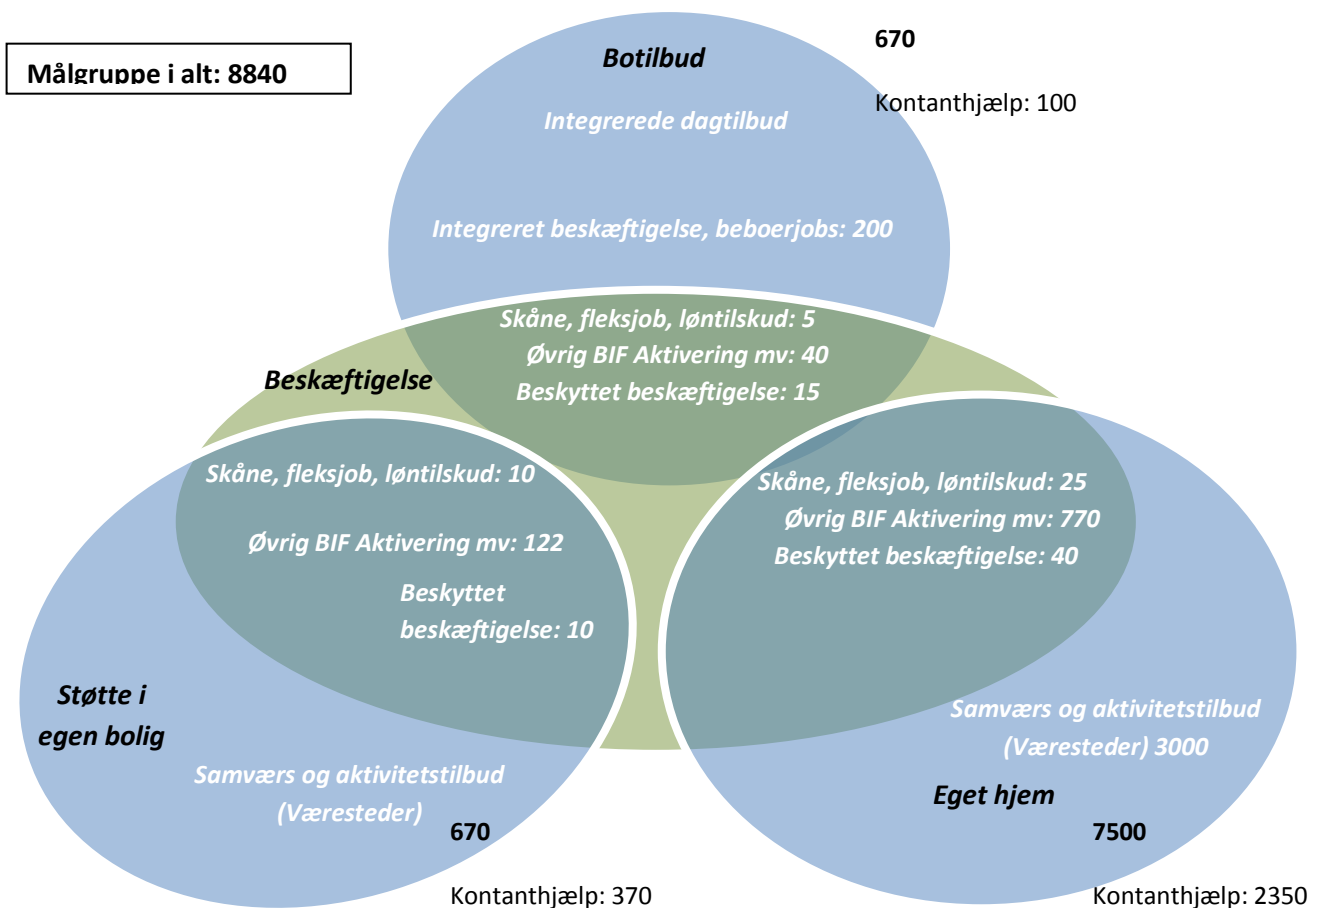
Målgruppe i alt: 8840

Botilbud

670

Kontanthjælp: 100

Integrerede dagtilbud

Integreret beskæftigelse, beboerjobs: 200

Skåne, fleksjob, løntilskud: 5
Øvrig BIF Aktivering mv: 40
Beskyttet beskæftigelse: 15

Beskæftigelse

Skåne, fleksjob, løntilskud: 10

Øvrig BIF Aktivering mv: 122

Beskyttet beskæftigelse: 10

Skåne, fleksjob, løntilskud: 25
Øvrig BIF Aktivering mv: 770
Beskyttet beskæftigelse: 40

Støtte i egen bolig

Samværs og aktivitetstilbud (Væresteder)

670

Kontanthjælp: 370

Samværs og aktivitetstilbud (Væresteder) 3000

Eget hjem

7500

Kontanthjælp: 2350